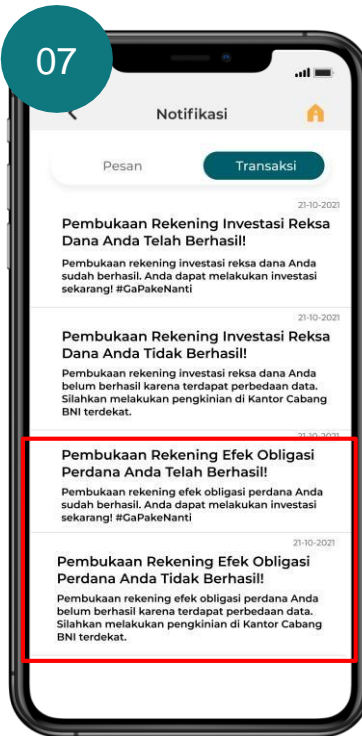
07

Notifikasi

Pesan

Transaksi

21-10-2021

Pembukaan Rekening Investasi Reksa Dana Anda Telah Berhasil!

Pembukaan rekening investasi reksa dana Anda sudah berhasil. Anda dapat melakukan investasi sekarang! #GaPakeNanti

21-10-2021

Pembukaan Rekening Investasi Reksa Dana Anda Tidak Berhasil!

Pembukaan rekening investasi reksa dana Anda belum berhasil karena terdapat perbedaan data. Silahkan melakukan pengkinian di Kantor Cabang BNI terdekat.

21-10-2021

Pembukaan Rekening Efek Obligasi Perdana Anda Telah Berhasil!

Pembukaan rekening efek obligasi perdana Anda sudah berhasil. Anda dapat melakukan investasi sekarang! #GaPakeNanti

21-10-2021

Pembukaan Rekening Efek Obligasi Perdana Anda Tidak Berhasil!

Pembukaan rekening efek obligasi perdana Anda belum berhasil karena terdapat perbedaan data. Silahkan melakukan pengkinian di Kantor Cabang BNI terdekat.